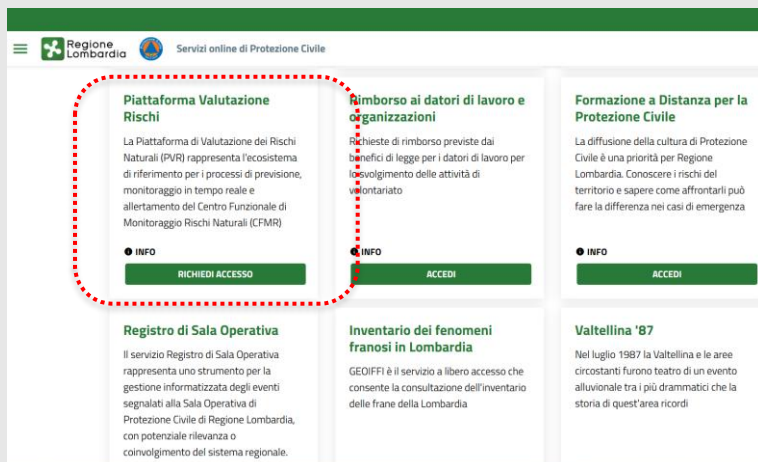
Regione Lombardia

Servizi online di Protezione Civile

Piattaforma Valutazione Rischi

La Piattaforma di Valutazione dei Rischi Naturali (PVR) rappresenta l'ecosistema di riferimento per i processi di previsione, monitoraggio in tempo reale e allertamento del Centro Funzionale di Monitoraggio Rischi Naturali (CFMR)

INFO

RICHIEDI ACCESSO

Rimborso ai datori di lavoro e organizzazioni

Richieste di rimborso previste dai benefici di legge per i datori di lavoro per lo svolgimento delle attività di volontariato

INFO

ACCEDI

Formazione a Distanza per la Protezione Civile

La diffusione della cultura di Protezione Civile è una priorità per Regione Lombardia. Conoscere i rischi del territorio e sapere come affrontarli può fare la differenza nei casi di emergenza

INFO

ACCEDI

Registro di Sala Operativa

Il servizio Registro di Sala Operativa rappresenta uno strumento per la gestione informatizzata degli eventi segnalati alla Sala Operativa di Protezione Civile di Regione Lombardia, con potenziale rilevanza o coinvolgimento del sistema regionale.

Inventario dei fenomeni franosi in Lombardia

GEOIFFI è il servizio a libero accesso che consente la consultazione dell'inventario delle frane della Lombardia

Valtellina '87

Nel luglio 1987 la Valtellina e le aree circostanti furono teatro di un evento alluvionale tra i più drammatici che la storia di quest'area ricordi